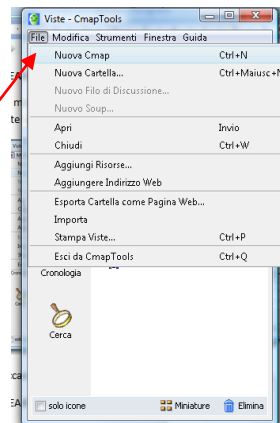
Viste - CmapTools

File Modifica Strumenti Finestra Guida

Nuova Cmap Ctrl+N
Nuova Cartella... Ctrl+Maiusc+N
Nuovo Filo di Discussione...
Nuovo Soup...
Apri Invio
Chiudi Ctrl+W
Aggiungi Risorse...
Aggiungere Indirizzo Web
Esporta Cartella come Pagina Web...
Importa
Stampa Viste... Ctrl+P
Esci da CmapTools Ctrl+Q

Cronologia

Cerca

solo icone

Miniature

Elimina